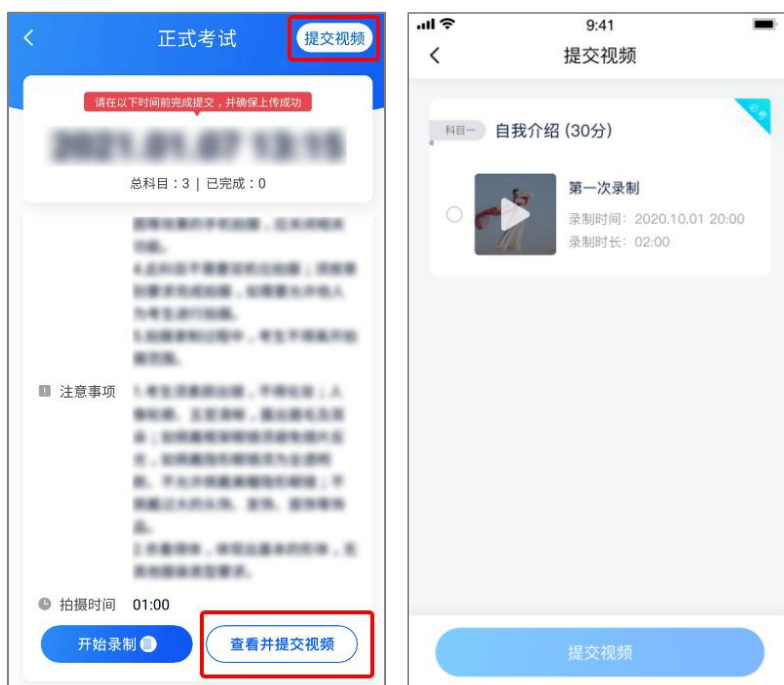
正式考试 提交视频

请在以下时间前完成提交，并确保上传成功

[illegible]

总科目：3 | 已完成：0

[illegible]

注意事项 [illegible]

拍摄时间 01:00

开始录制

查看并提交视频

9:41

提交视频

科目一 自我介绍 (30分)

第一次录制

录制时间：2020.10.01 20:00

录制时长：02:00

提交视频